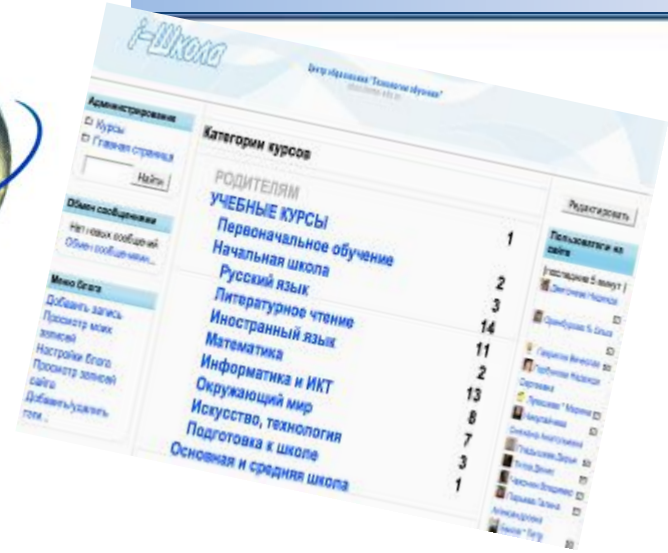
i-Школа

Центр образования "Технологии обучения"

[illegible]

Администрирование

Курсы

Главная страница

Найти

Обмен сообщениями

Нет новых сообщений

Обмен сообщениями...

Меню блога

Добавить запись

Просмотр моих записей

Настройки блога

Просмотр записей сайта

Добавить/удалить теги...

Категории курсов

РОДИТЕЛЯМ

УЧЕБНЫЕ КУРСЫ

Первоначальное обучение 1

Начальная школа

Русский язык 2

Литературное чтение 3

Иностранный язык 14

Математика 11

Информатика и ИКТ 2

Окружающий мир 13

Искусство, технология 8

Подготовка к школе 7

Основная и средняя школа 3

1

Редактировать

Пользователи на сайте

(последние 5 минут)

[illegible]

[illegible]

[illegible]

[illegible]

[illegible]

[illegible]

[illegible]

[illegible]

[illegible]